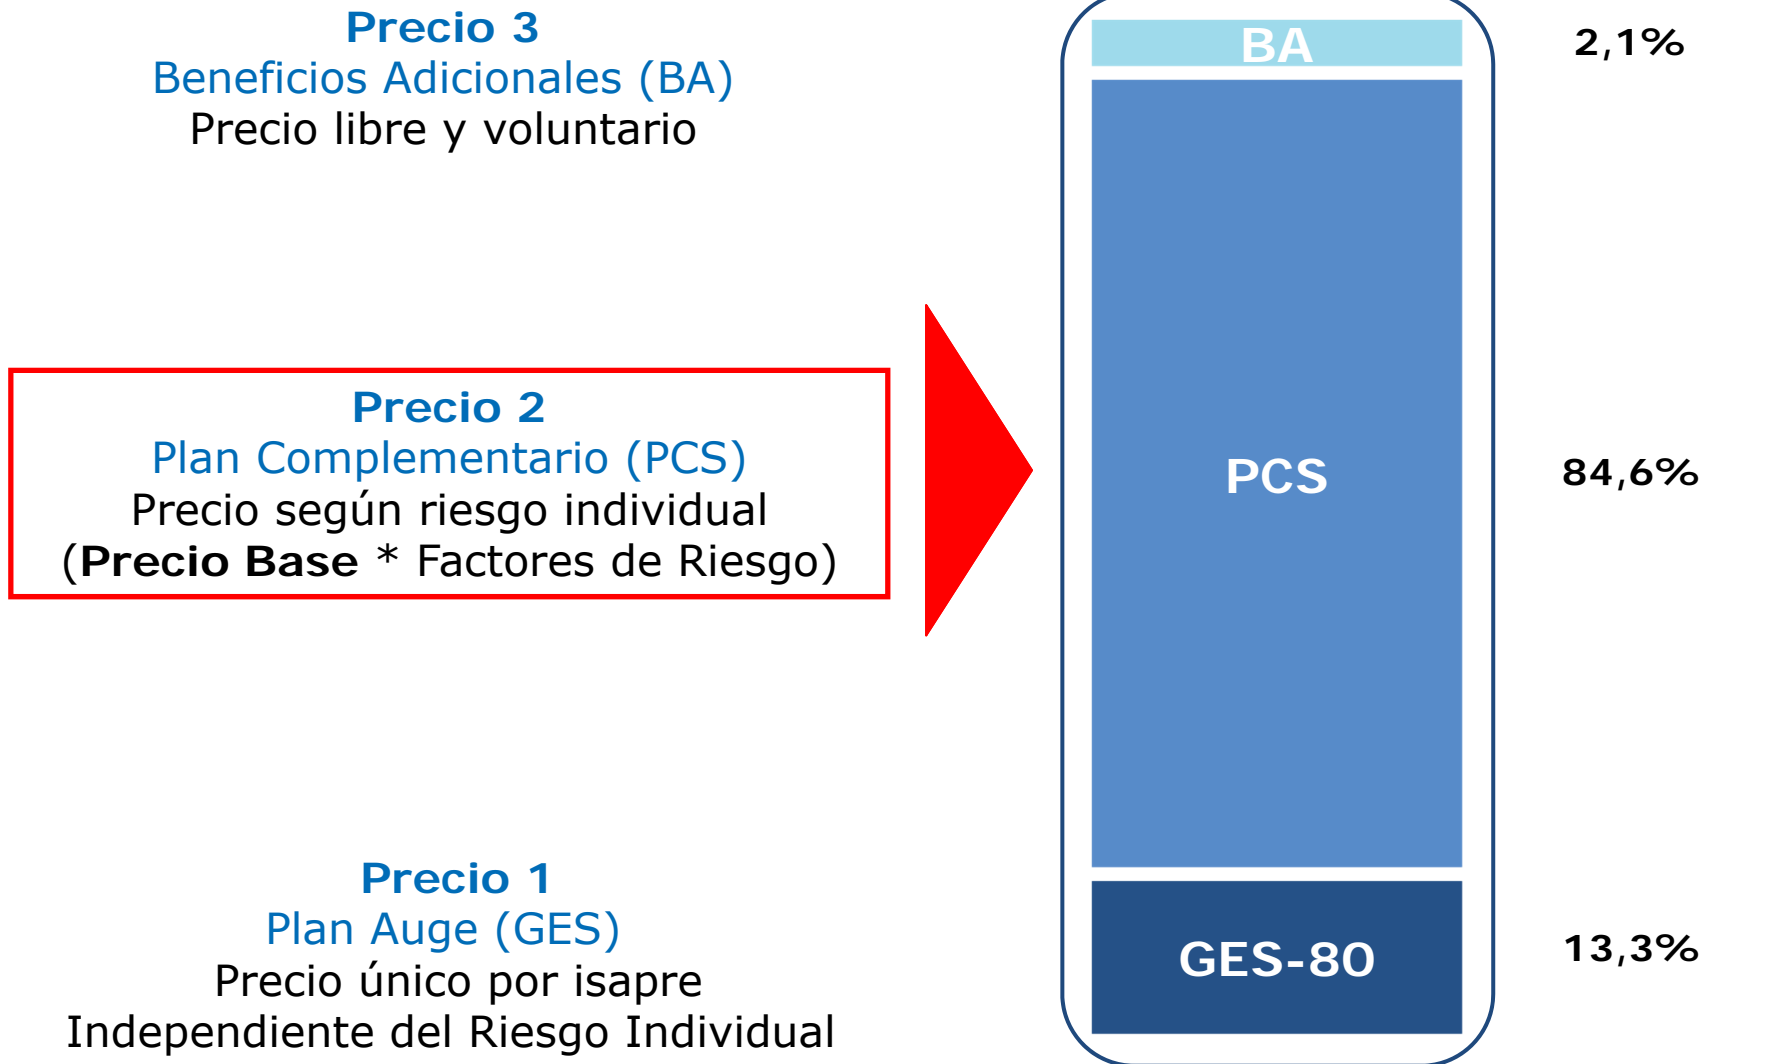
Precio 3
Beneficios Adicionales (BA)
Precio libre y voluntario

Precio 2
Plan Complementario (PCS)
Precio según riesgo individual
(**Precio Base** * Factores de Riesgo)

Precio 1
Plan Auge (GES)
Precio único por isapre
Independiente del Riesgo Individual

BA

PCS

GES-80

2,1%

84,6%

13,3%